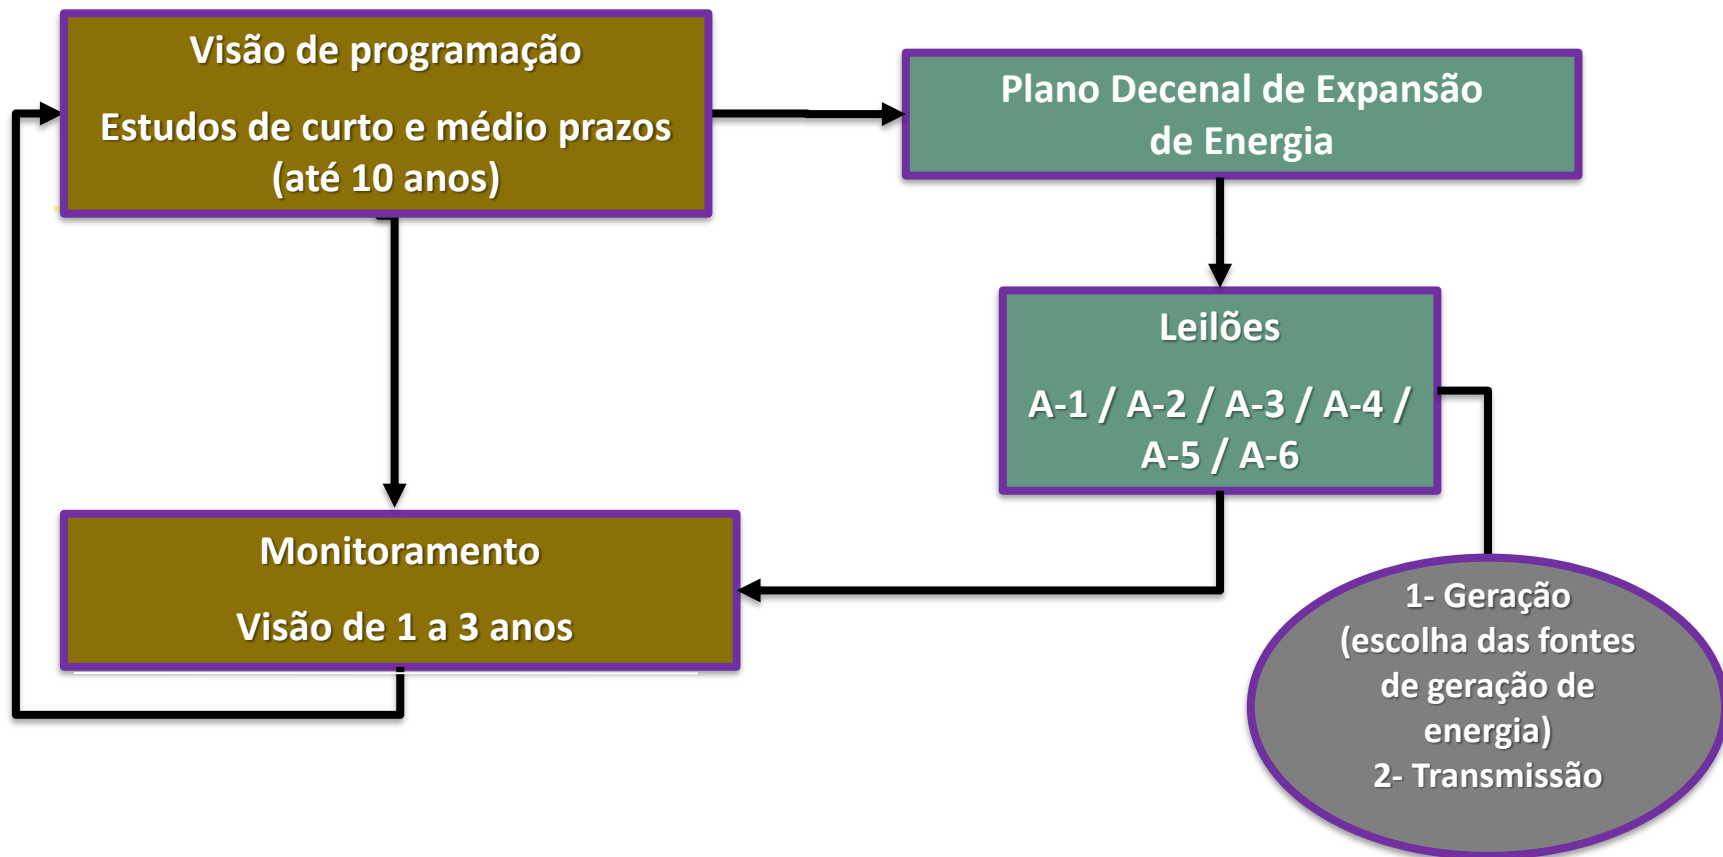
Visão de programação

Estudos de curto e médio prazos (até 10 anos)

Plano Decenal de Expansão de Energia

Leilões

A-1 / A-2 / A-3 / A-4 / A-5 / A-6

Monitoramento

Visão de 1 a 3 anos

1- Geração (escolha das fontes de geração de energia)
2- Transmissão